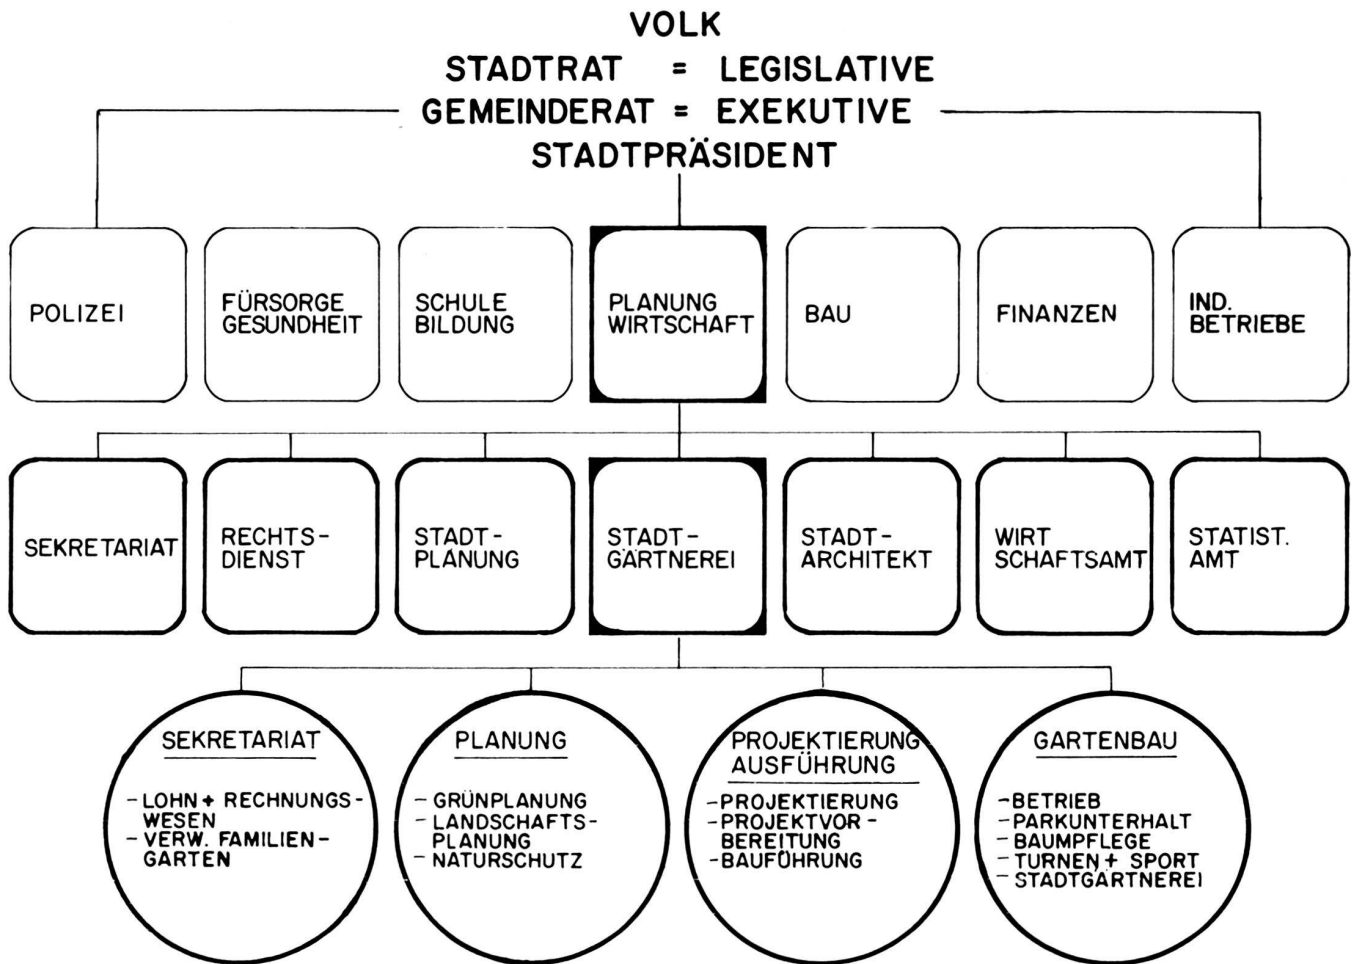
VOLK
STADTRAT = LEGISLATIVE
GEMEINDERAT = EXEKUTIVE
STADTPRÄSIDENT

POLIZEI

FÜRSORGE GESUNDHEIT

SCHULE BILDUNG

PLANUNG WIRTSCHAFT

BAU

FINANZEN

IND. BETRIEBE

SEKRETARIAT

RECHTSDIENST

STADTPLANUNG

STADTGÄRTNEREI

STADTARCHITEKT

WIRT SCHAFTSAMT

STATIST. AMT

SEKRETARIAT
- LOHN + RECHNUNGSWESEN
- VERW. FAMILIENGARTEN

PLANUNG
- GRÜNPLANUNG
- LANDSCHAFTSPLANUNG
- NATURSCHUTZ

PROJEKTIERUNG AUSFÜHRUNG
- PROJEKTIERUNG
- PROJEKTVORBEREITUNG
- BAUFÜHRUNG

GARTENBAU
- BETRIEB
- PARKUNTERHALT
- BAUMPFLEGE
- TURNEN + SPORT
- STADTGARTNEREI